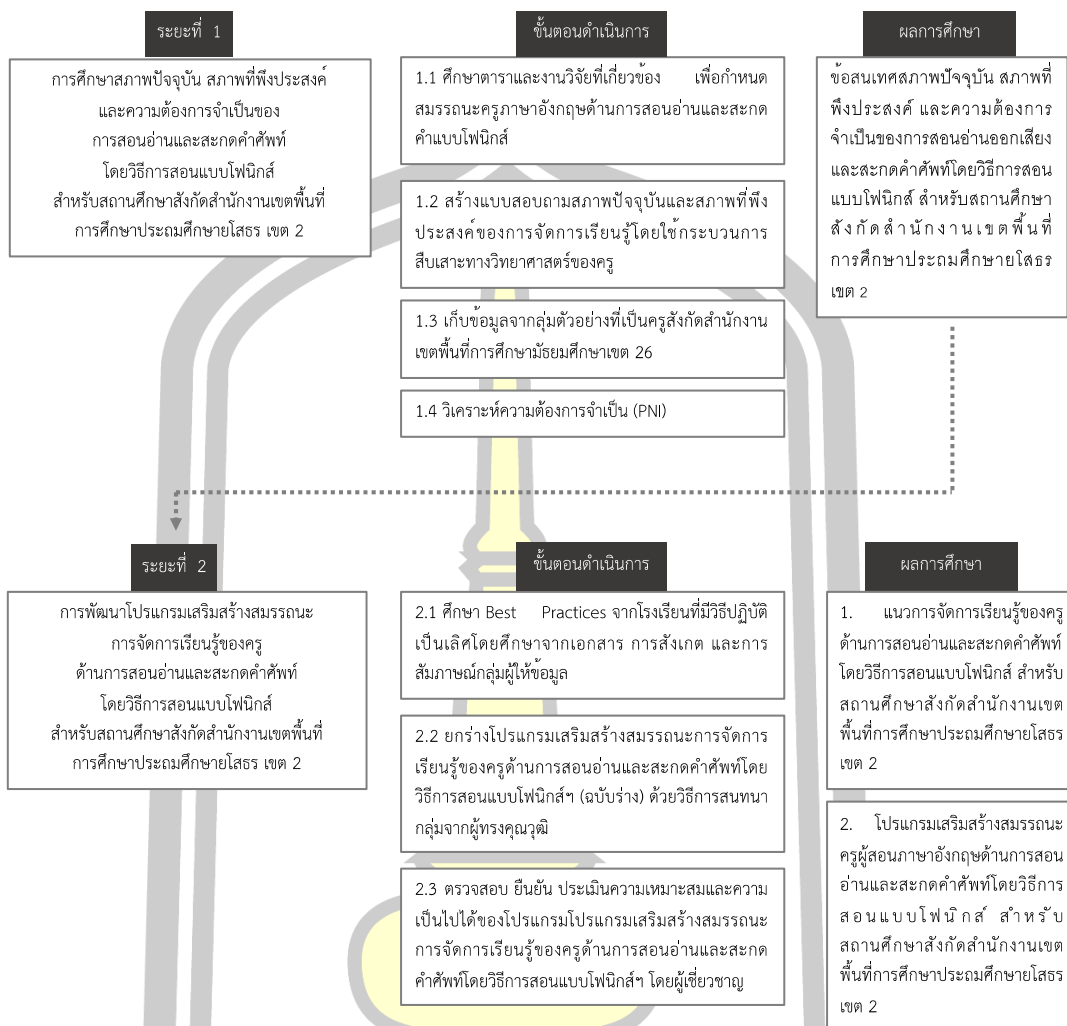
ระยะที่ 1

การศึกษาสภาพปัจจุบัน สภาพที่พึงประสงค์ และความต้องการจำเป็นของการสอนอ่านและสะกดคำศัพท์ โดยวิธีการสอนแบบโฟนิกส์ สำหรับสถานศึกษาสังกัดสำนักงานเขตพื้นที่การศึกษาประถมศึกษายโสธร เขต 2

ขั้นตอนดำเนินการ

1.1 ศึกษาตาราและงานวิจัยที่เกี่ยวข้อง เพื่อกำหนดสมรรถนะครูภาษาอังกฤษด้านการสอนอ่านและสะกดคำแบบโฟนิกส์

1.2 สร้างแบบสอบถามสภาพปัจจุบันและสภาพที่พึงประสงค์ของการจัดการเรียนรู้โดยใช้กระบวนการสืบเสาะทางวิทยาศาสตร์ของครู

1.3 เก็บข้อมูลจากกลุ่มตัวอย่างที่เป็นครูสังกัดสำนักงานเขตพื้นที่การศึกษามัธยมศึกษาเขต 26

1.4 วิเคราะห์ความต้องการจำเป็น (PNI)

ผลการศึกษา

ข้อสนเทศสภาพปัจจุบัน สภาพที่พึงประสงค์ และความต้องการจำเป็นของการสอนอ่านออกเสียงและสะกดคำศัพท์โดยวิธีการสอนแบบโฟนิกส์ สำหรับสถานศึกษาสังกัดสำนักงานเขตพื้นที่การศึกษาประถมศึกษายโสธร เขต 2

ระยะที่ 2

การพัฒนาโปรแกรมเสริมสร้างสมรรถนะการจัดการเรียนรู้ของครู ด้านการสอนอ่านและสะกดคำศัพท์ โดยวิธีการสอนแบบโฟนิกส์ สำหรับสถานศึกษาสังกัดสำนักงานเขตพื้นที่การศึกษาประถมศึกษายโสธร เขต 2

ขั้นตอนดำเนินการ

2.1 ศึกษา Best Practices จากโรงเรียนที่มีวิธีปฏิบัติเป็นเลิศโดยศึกษาจากเอกสาร การสังเกต และการสัมภาษณ์กลุ่มผู้ให้ข้อมูล

2.2 ยกร่างโปรแกรมเสริมสร้างสมรรถนะการจัดการเรียนรู้ของครูด้านการสอนอ่านและสะกดคำศัพท์โดยวิธีการสอนแบบโฟนิกส์ฯ (ฉบับร่าง) ด้วยวิธีการสนทนากลุ่มจากผู้ทรงคุณวุฒิ

2.3 ตรวจสอบ ยืนยัน ประเมินความเหมาะสมและความเป็นไปได้ของโปรแกรมโปรแกรมเสริมสร้างสมรรถนะการจัดการเรียนรู้ของครูด้านการสอนอ่านและสะกดคำศัพท์โดยวิธีการสอนแบบโฟนิกส์ฯ โดยผู้เชี่ยวชาญ

ผลการศึกษา

1. แนวการจัดการเรียนรู้ของครูด้านการสอนอ่านและสะกดคำศัพท์โดยวิธีการสอนแบบโฟนิกส์ สำหรับสถานศึกษาสังกัดสำนักงานเขตพื้นที่การศึกษาประถมศึกษายโสธร เขต 2

2. โปรแกรมเสริมสร้างสมรรถนะครูผู้สอนภาษาอังกฤษด้านการสอนอ่านและสะกดคำศัพท์โดยวิธีการสอนแบบโฟนิกส์ สำหรับสถานศึกษาสังกัดสำนักงานเขตพื้นที่การศึกษาประถมศึกษายโสธร เขต 2